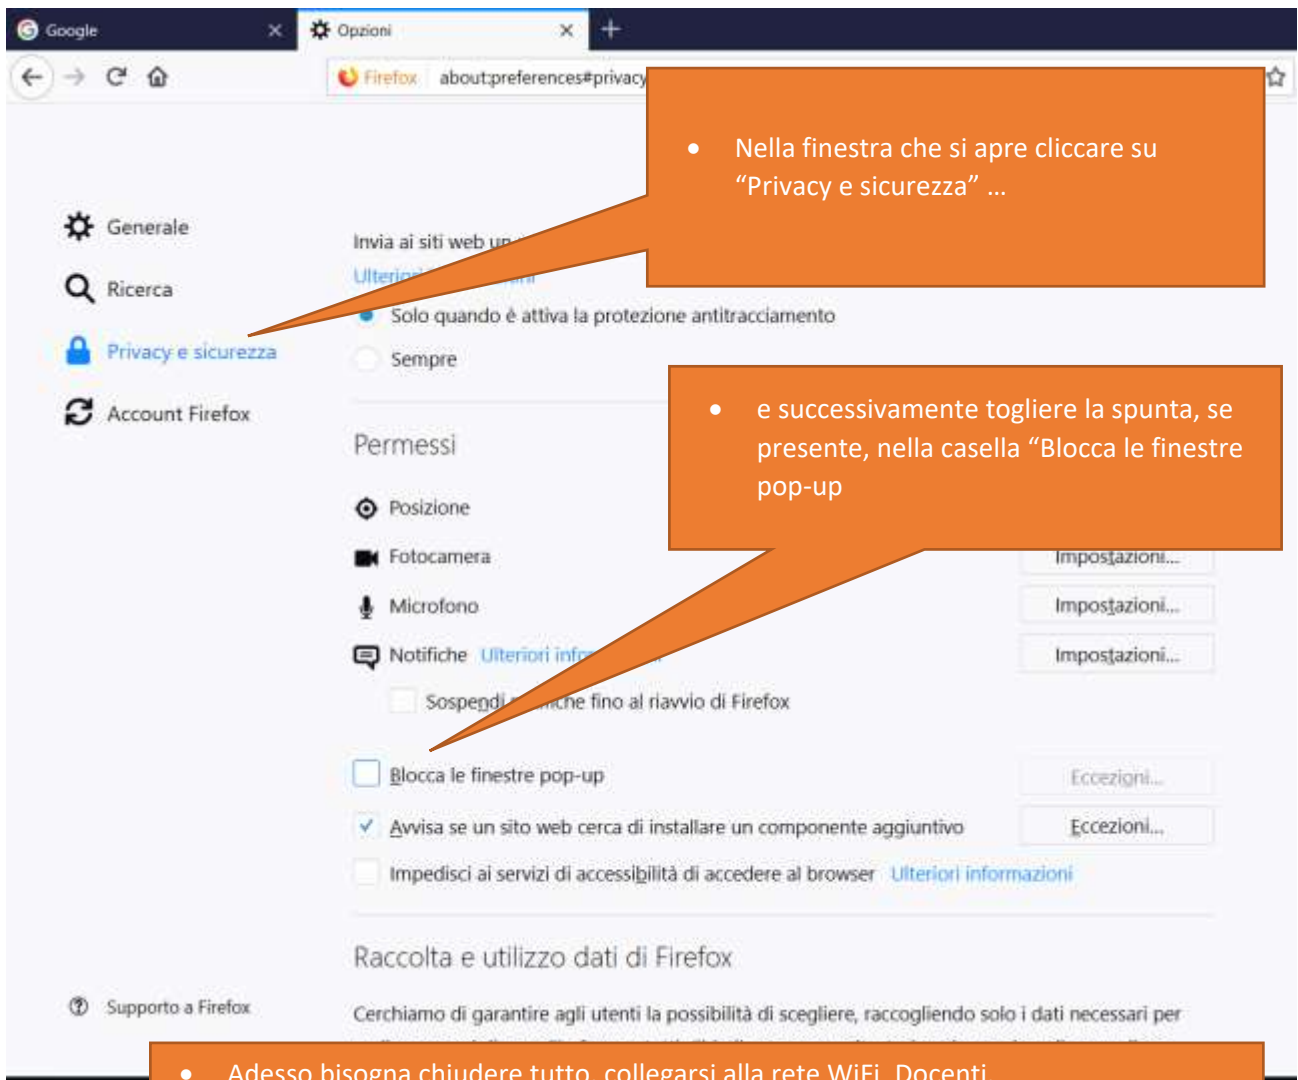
Google

Opzioni

Firefox about:preferences#privacy

• Nella finestra che si apre cliccare su "Privacy e sicurezza" …

Generale

Ricerca

Privacy e sicurezza

Account Firefox

Invia ai siti web un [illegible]

Ulteriori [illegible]

Solo quando è attiva la protezione antitracciamento

Sempre

• e successivamente togliere la spunta, se presente, nella casella "Blocca le finestre pop-up

Permessi

Posizione

Fotocamera

Impostazioni…

Microfono

Impostazioni…

Notifiche Ulteriori info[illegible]

Impostazioni…

Sospendi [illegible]iche fino al riavvio di Firefox

Blocca le finestre pop-up

Eccezioni…

Avvisa se un sito web cerca di installare un componente aggiuntivo

Eccezioni…

Impedisci ai servizi di accessibilità di accedere al browser Ulteriori informazioni

Raccolta e utilizzo dati di Firefox

Supporto a Firefox

Cerchiamo di garantire agli utenti la possibilità di scegliere, raccogliendo solo i dati necessari per

• Adesso bisogna chiudere tutto, collegarsi alla rete WiFi Docenti